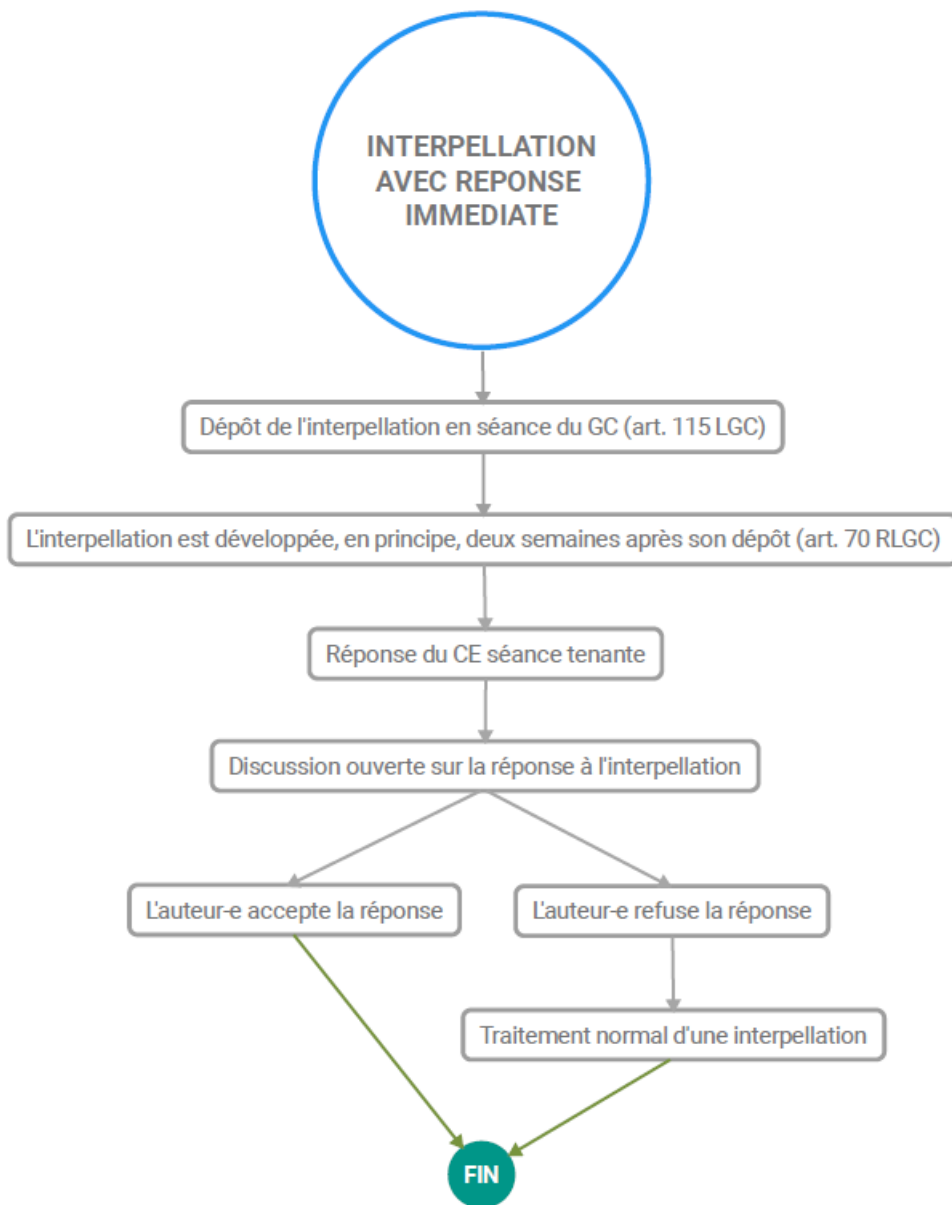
INTERPELLATION AVEC REPONSE IMMEDIATE

Dépôt de l'interpellation en séance du GC (art. 115 LGC)

L'interpellation est développée, en principe, deux semaines après son dépôt (art. 70 RLGC)

Réponse du CE séance tenante

Discussion ouverte sur la réponse à l'interpellation

L'auteur-e accepte la réponse

L'auteur-e refuse la réponse

Traitement normal d'une interpellation

FIN